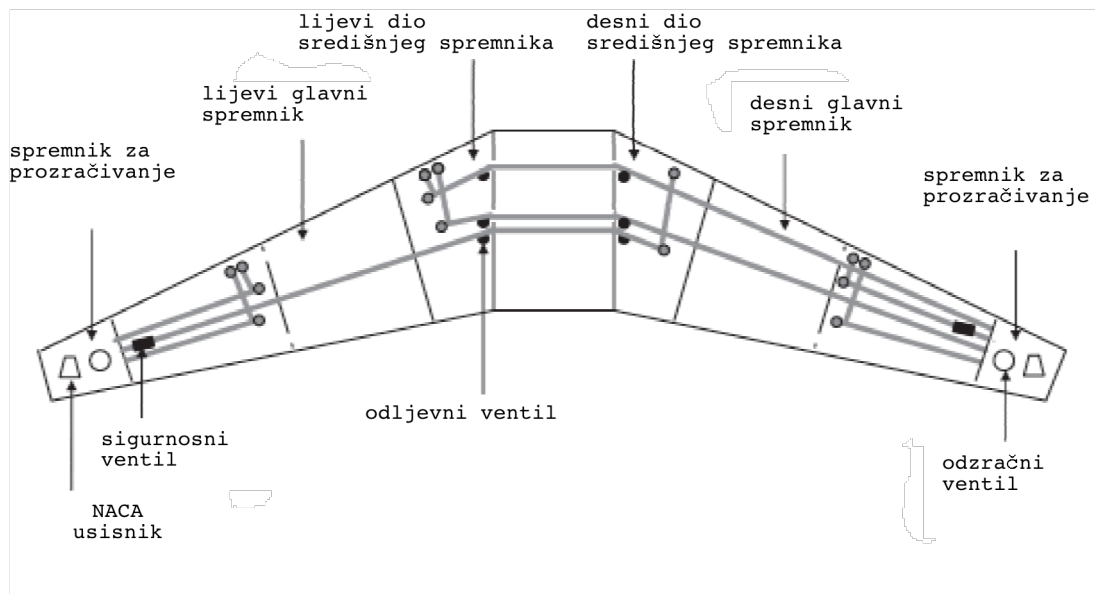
lijevi dio središnjeg spremnika

desni dio središnjeg spremnika

lijevi glavni spremnik

desni glavni spremnik

spremnik za prozračivanje

spremnik za prozračivanje

odljevni ventil

sigurnosni ventil

odzračni ventil

NACA usisnik